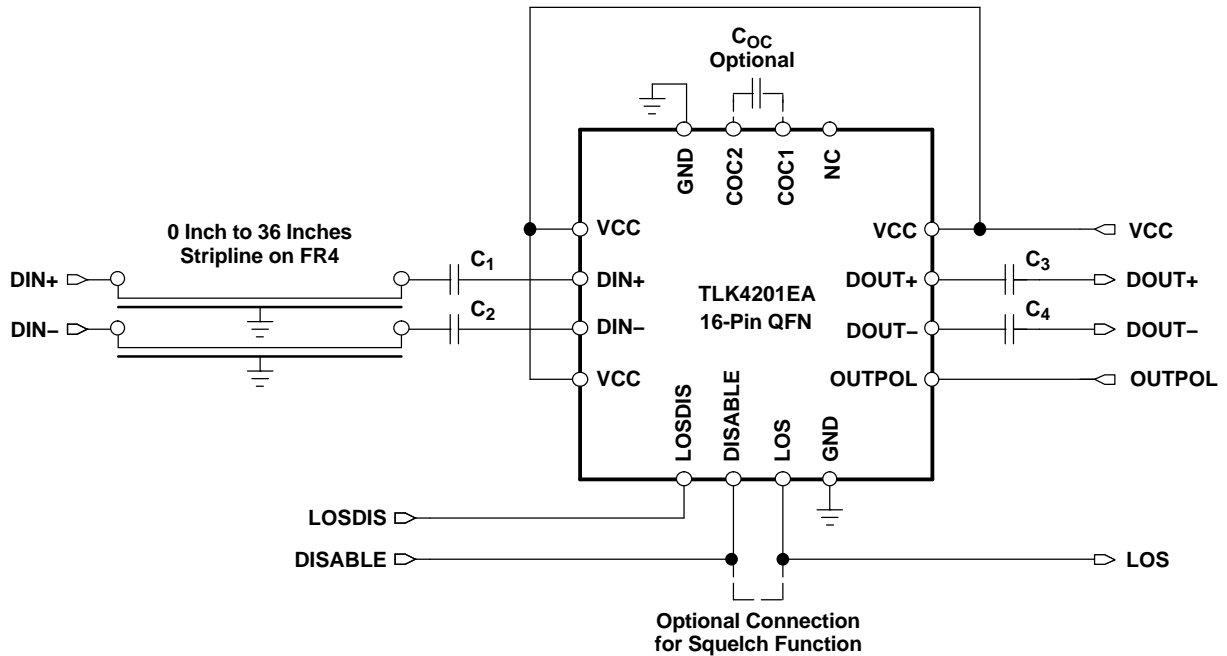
$C_{OC}$
Optional

GND COC2 COC1 NC

0 Inch to 36 Inches
Stripline on FR4

VCC
VCC
VCC

DIN+
$C_1$
DIN+

DIN–
$C_2$
DIN–

TLK4201EA
16-Pin QFN

DOUT+
$C_3$
DOUT+

DOUT–
$C_4$
DOUT–

VCC
OUTPOL
OUTPOL

LOSDIS DISABLE LOS GND

LOSDIS
DISABLE
LOS

Optional Connection
for Squelch Function